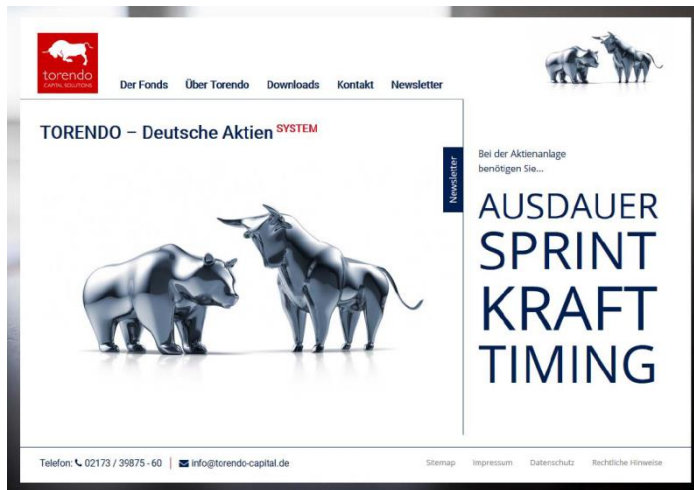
torendo
CAPITAL SOLUTIONS

Der Fonds Über Torendo Downloads Kontakt Newsletter

TORENDO – Deutsche Aktien SYSTEM

Newsletter

Bei der Aktienanlage benötigen Sie...

AUSDAUER
SPRINT
KRAFT
TIMING

Telefon: 02173 / 39875 - 60 | info@torendo-capital.de

Sitemap Impressum Datenschutz Rechtliche Hinweise